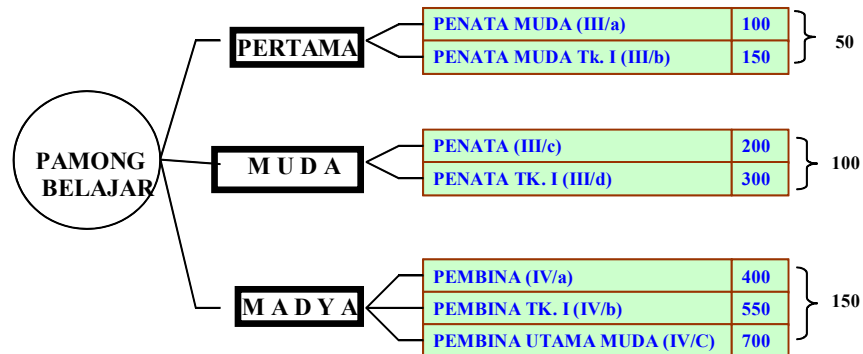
PAMONG BELAJAR

PERTAMA

| PENATA MUDA (III/a) | 100 |
|---|---|
| PENATA MUDA Tk. I (III/b) | 150 |

50

M U D A

| PENATA (III/c) | 200 |
|---|---|
| PENATA TK. I (III/d) | 300 |

100

M A D Y A

| PEMBINA (IV/a) | 400 |
|---|---|
| PEMBINA TK. I (IV/b) | 550 |
| PEMBINA UTAMA MUDA (IV/C) | 700 |

150